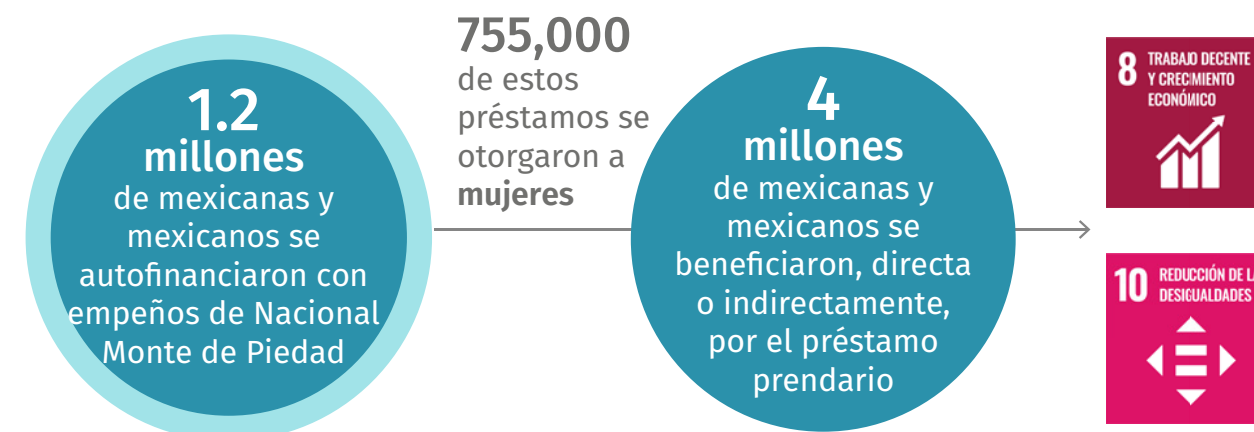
1.2
millones
de mexicanas y mexicanos se autofinanciaron con empeños de Nacional Monte de Piedad

755,000
de estos préstamos se otorgaron a **mujeres**

4
millones
de mexicanas y mexicanos se beneficiaron, directa o indirectamente, por el préstamo prendario

8 TRABAJO DECENTE Y CRECIMIENTO ECONÓMICO

10 REDUCCIÓN DE LA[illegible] DESIGUALDADES